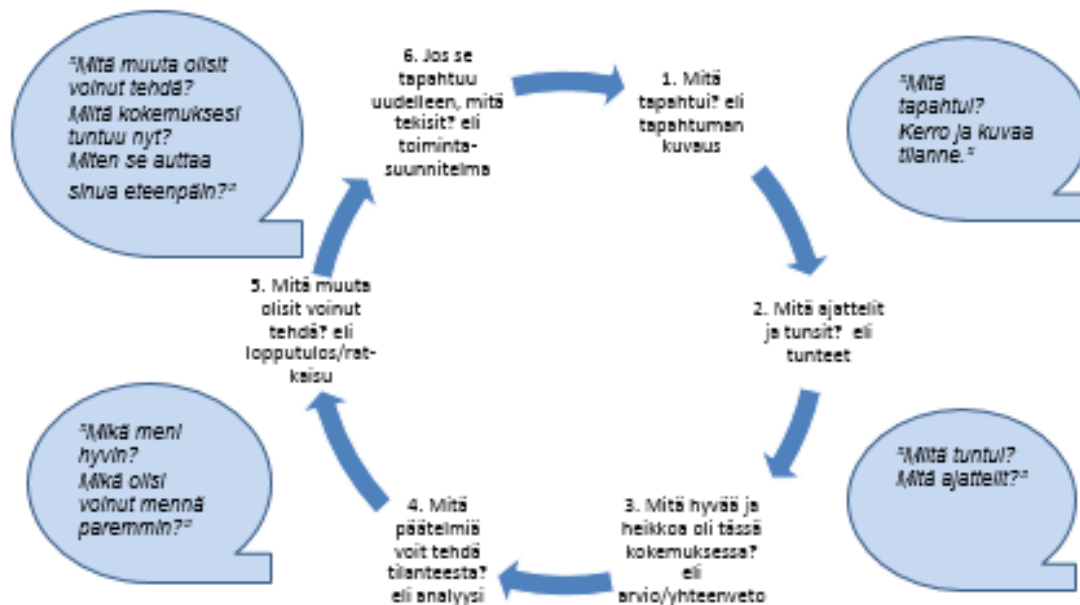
"Mitä muuta olisit voinut tehdä? Mitä kokemuksesi tuntuu nyt? Miten se auttaa sinua eteenpäin?"

6. Jos se tapahtuu uudelleen, mitä tekisit? eli toimintasuunnitelma

1. Mitä tapahtui? eli tapahtuman kuvaus

"Mitä tapahtui? Kerro ja kuvaa tilanne."

5. Mitä muuta olisit voinut tehdä? eli lopputulos/ratkaisu

2. Mitä ajattelit ja tunsit? eli tunteet

"Mikä meni hyvin? Mikä olisi voinut mennä paremmin?"

"Mitä tuntui? Mitä ajattelit?"

4. Mitä päätelmiä voit tehdä tilanteesta? eli analyysi

3. Mitä hyvää ja heikkoa oli tässä kokemuksessa? eli arvio/yhteenveto